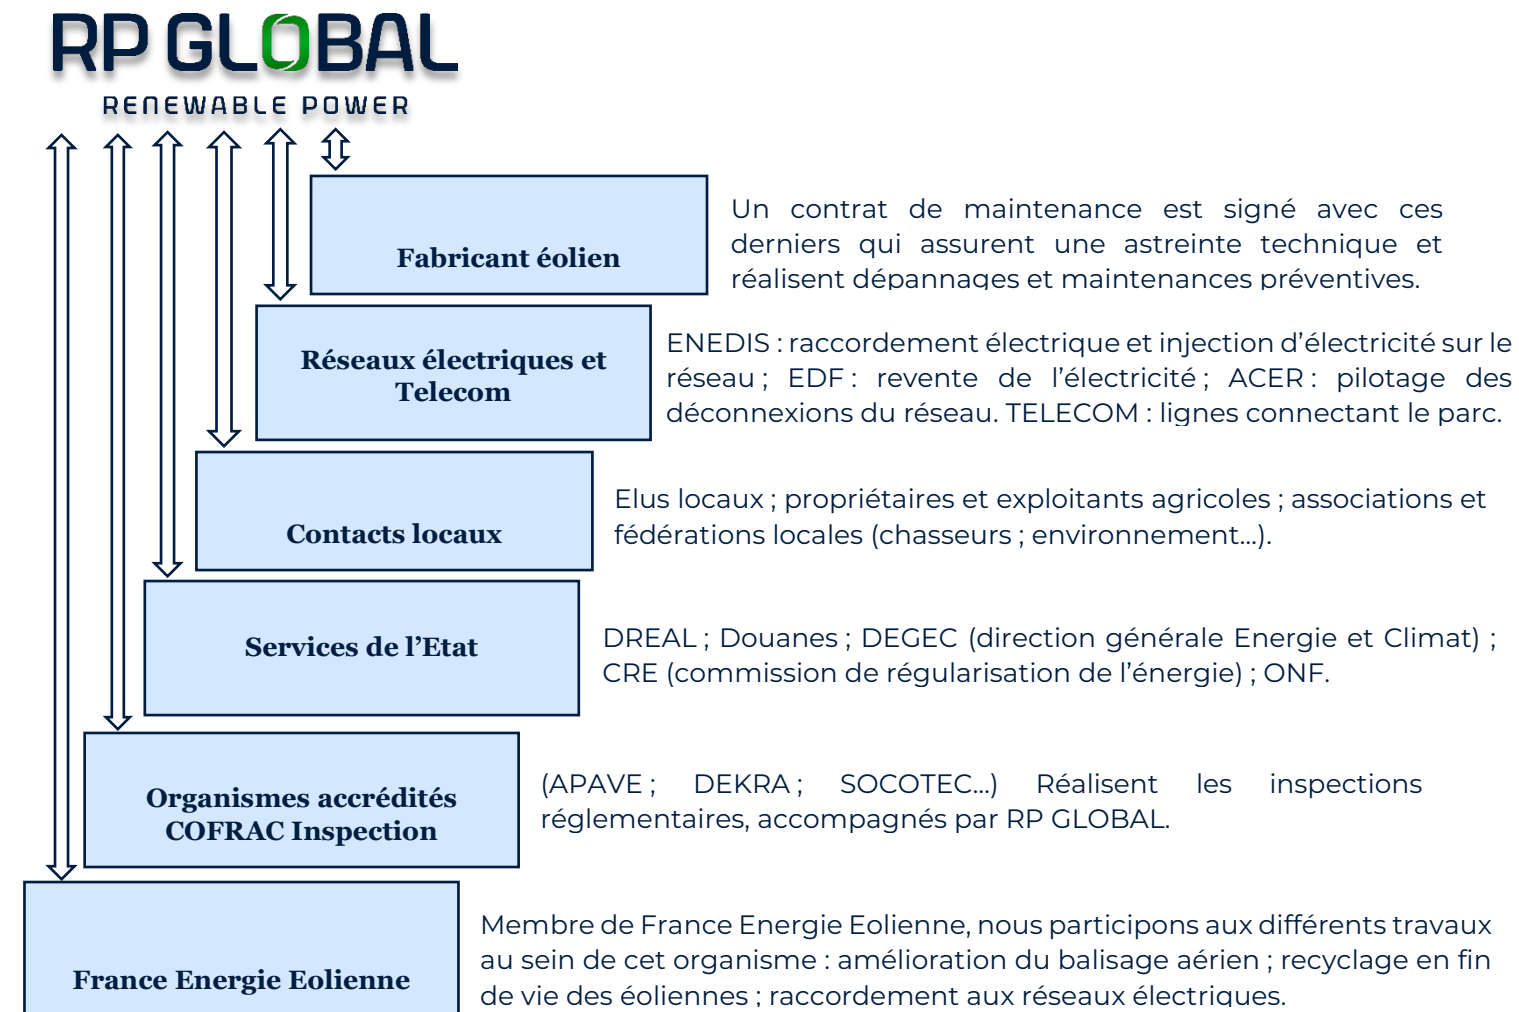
RP GLOBAL
RENEWABLE POWER

Fabricant éolien

Un contrat de maintenance est signé avec ces derniers qui assurent une astreinte technique et réalisent dépannages et maintenances préventives.

Réseaux électriques et Telecom

ENEDIS : raccordement électrique et injection d'électricité sur le réseau ; EDF : revente de l'électricité ; ACER : pilotage des déconnexions du réseau. TELECOM : lignes connectant le parc.

Contacts locaux

Elus locaux ; propriétaires et exploitants agricoles ; associations et fédérations locales (chasseurs ; environnement…).

Services de l'Etat

DREAL ; Douanes ; DEGEC (direction générale Energie et Climat) ; CRE (commission de régularisation de l'énergie) ; ONF.

Organismes accrédités COFRAC Inspection

(APAVE ; DEKRA ; SOCOTEC…) Réalisent les inspections réglementaires, accompagnés par RP GLOBAL.

France Energie Eolienne

Membre de France Energie Eolienne, nous participons aux différents travaux au sein de cet organisme : amélioration du balisage aérien ; recyclage en fin de vie des éoliennes ; raccordement aux réseaux électriques.